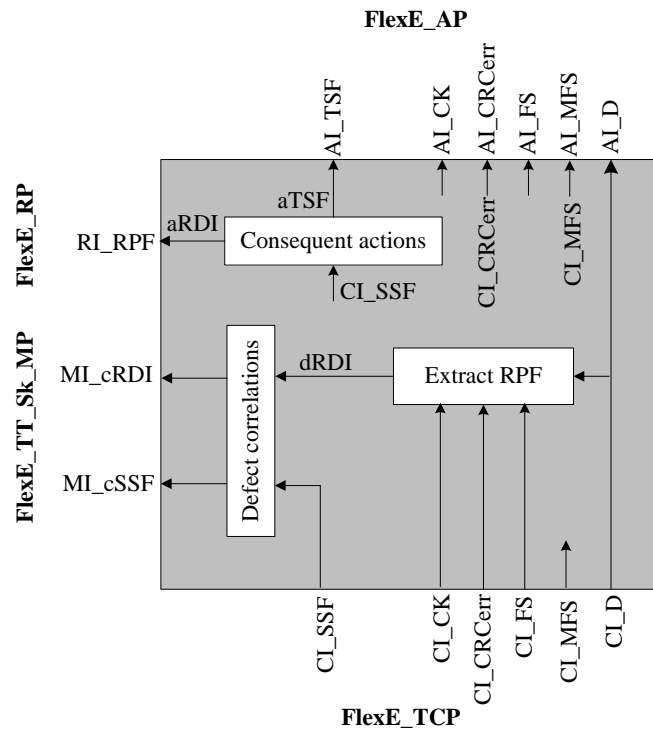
FlexE_AP

AI_TSF
AI_CK
AI_CRCerr
AI_FS
AI_MFS
AI_D

FlexE_RP

aTSF
aRDI
RI_RPF
Consequent actions
CI_SSF
CI_CRCerr
CI_MFS

FlexE_TT_Sk_MP

MI_cRDI
Defect correlations
dRDI
Extract RPF
MI_cSSF

CI_SSF
CI_CK
CI_CRCerr
CI_FS
CI_MFS
CI_D

FlexE_TCP